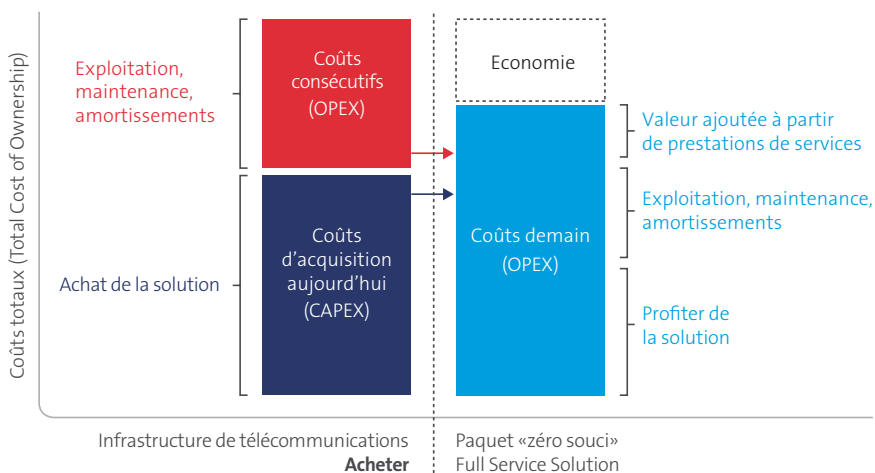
Coûts totaux (Total Cost of Ownership)

Exploitation, maintenance, amortissements

Achat de la solution

Coûts consécutifs (OPEX)

Coûts d'acquisition aujourd'hui (CAPEX)

Economie

Coûts demain (OPEX)

Valeur ajoutée à partir de prestations de services

Exploitation, maintenance, amortissements

Profiter de la solution

Infrastructure de télécommunications
Acheter

Paquet «zéro souci»
Full Service Solution